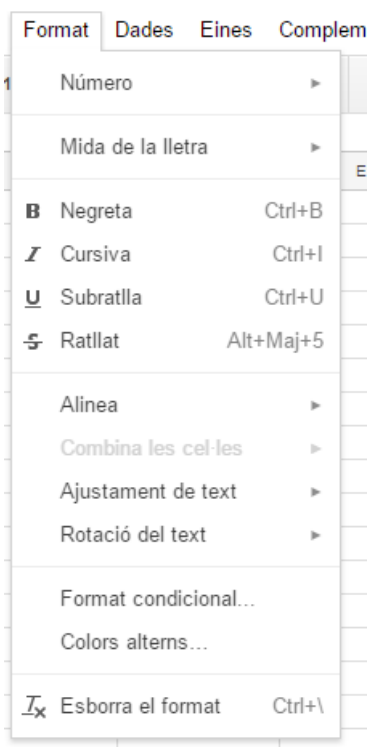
Format Dades Eines Complem

Número

Mida de la lletra

B Negreta Ctrl+B
I Cursiva Ctrl+I
U Subratlla Ctrl+U
S Ratllat Alt+Maj+5

Alinea
Combina les cel·les
Ajustament de text
Rotació del text

Format condicional...
Colors alterns...

Esborra el format Ctrl+\